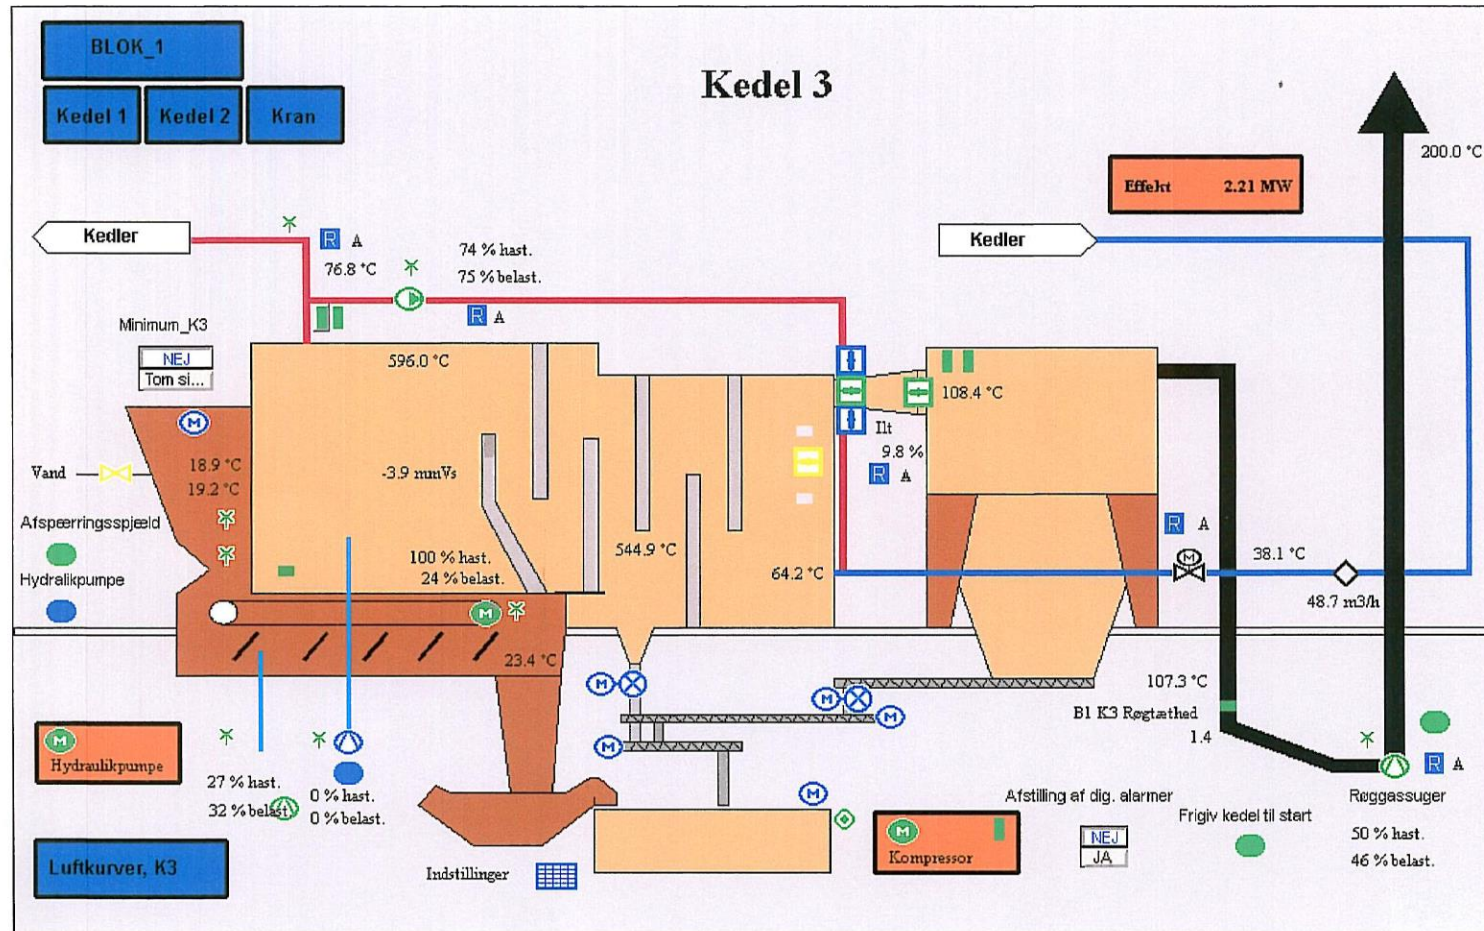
BLOK_1

Kedel 1
Kedel 2
Kran

Kedel 3

200.0 °C

Effekt 2.21 MW

Kedler

R A
76.8 °C
74 % hast.
75 % belast.

Kedler

R A

Minimum_K3
NEJ
Tom si...

596.0 °C

108.4 °C

Ilt
9.8 %
R A

M

Vand
18.9 °C
19.2 °C
-3.9 mmVs

Afspærringsspjæld

Hydralikpumpe

100 % hast.
24 % belast.
544.9 °C
64.2 °C

R A
M
38.1 °C
48.7 m3/h

M
23.4 °C

M
M
M
M
107.3 °C
B1 K3 Røgtæthed
1.4

M
Hydraulikpumpe

27 % hast.
32 % belast.
0 % hast.
0 % belast.

M

Afstilling af dig. alarmer
M
Kompressor
NEJ
JA
Frigiv kedel til start

R A
Røggassuger
50 % hast.
46 % belast.

Luftkurver, K3

Indstillinger